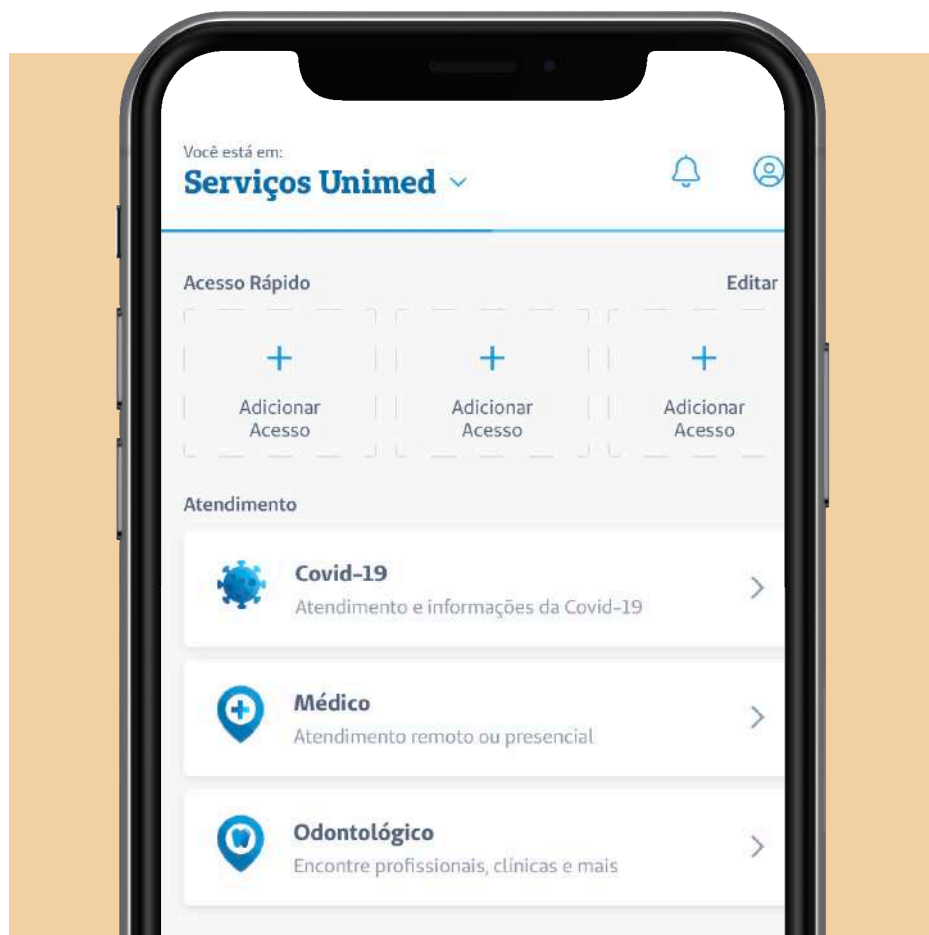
Você está em:
Serviços Unimed

Acesso Rápido
Editar

+
Adicionar Acesso

+
Adicionar Acesso

+
Adicionar Acesso

Atendimento

Covid-19
Atendimento e informações da Covid-19

Médico
Atendimento remoto ou presencial

Odontológico
Encontre profissionais, clínicas e mais